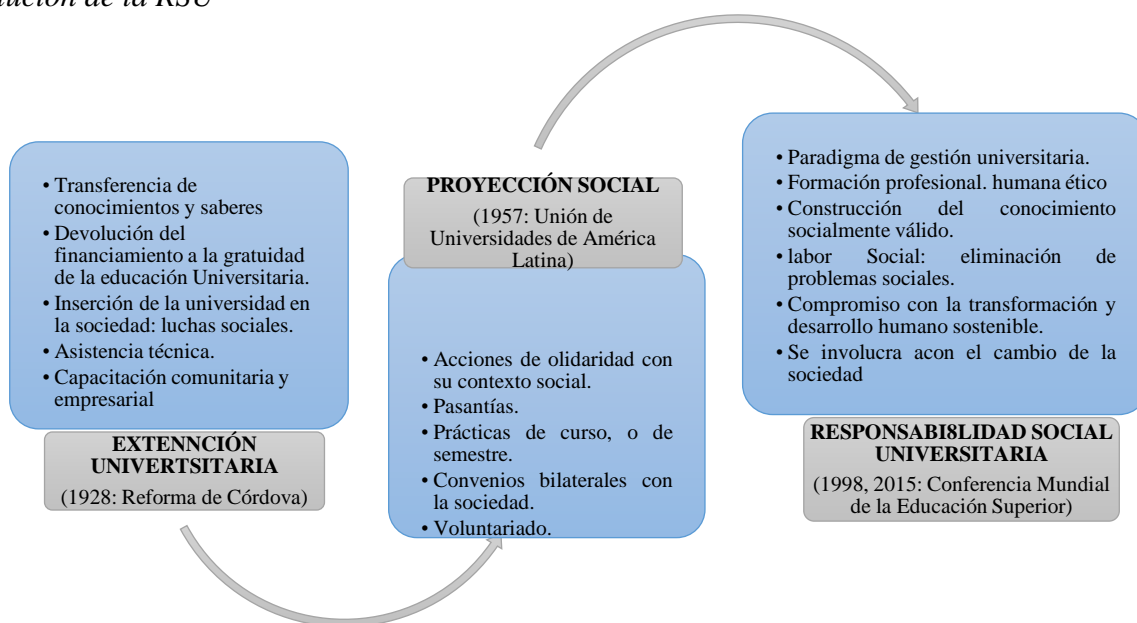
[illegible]ación de la RSU

• Transferencia de conocimientos y saberes
• Devolución del financiamiento a la gratuidad de la educación Universitaria.
• Inserción de la universidad en la sociedad: luchas sociales.
• Asistencia técnica.
• Capacitación comunitaria y empresarial

EXTENNCIÓN UNIVERTSITARIA
(1928: Reforma de Córdova)

PROYECCIÓN SOCIAL
(1957: Unión de Universidades de América Latina)

• Acciones de olidaridad con su contexto social.
• Pasantías.
• Prácticas de curso, o de semestre.
• Convenios bilaterales con la sociedad.
• Voluntariado.

• Paradigma de gestión universitaria.
• Formación profesional. humana ético
• Construcción del conocimiento socialmente válido.
• labor Social: eliminación de problemas sociales.
• Compromiso con la transformación y desarrollo humano sostenible.
• Se involucra acon el cambio de la sociedad

RESPONSABI8LIDAD SOCIAL UNIVERSITARIA
(1998, 2015: Conferencia Mundial de la Educación Superior)